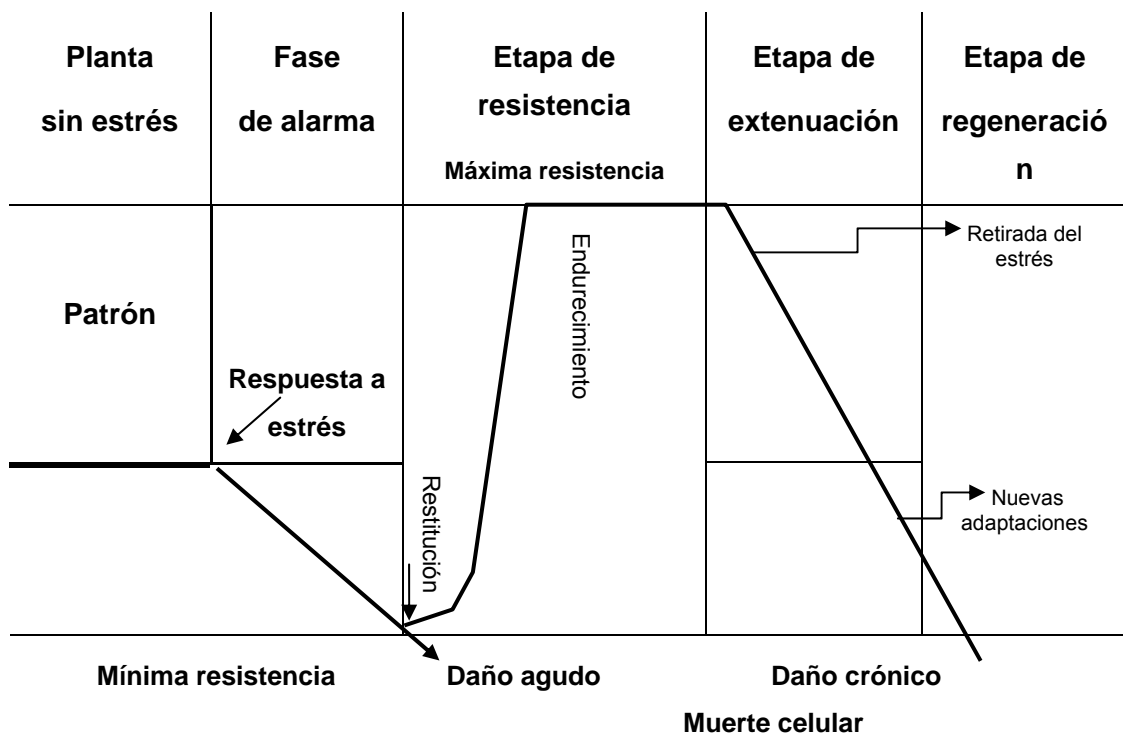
Planta sin estrés

Fase de alarma

Etapa de resistencia

Máxima resistencia

Etapa de extenuación

Etapa de regeneració n

Retirada del estrés

Patrón

Endurecimiento

Respuesta a estrés

Restitución

Nuevas adaptaciones

Mínima resistencia

Daño agudo

Daño crónico

Muerte celular